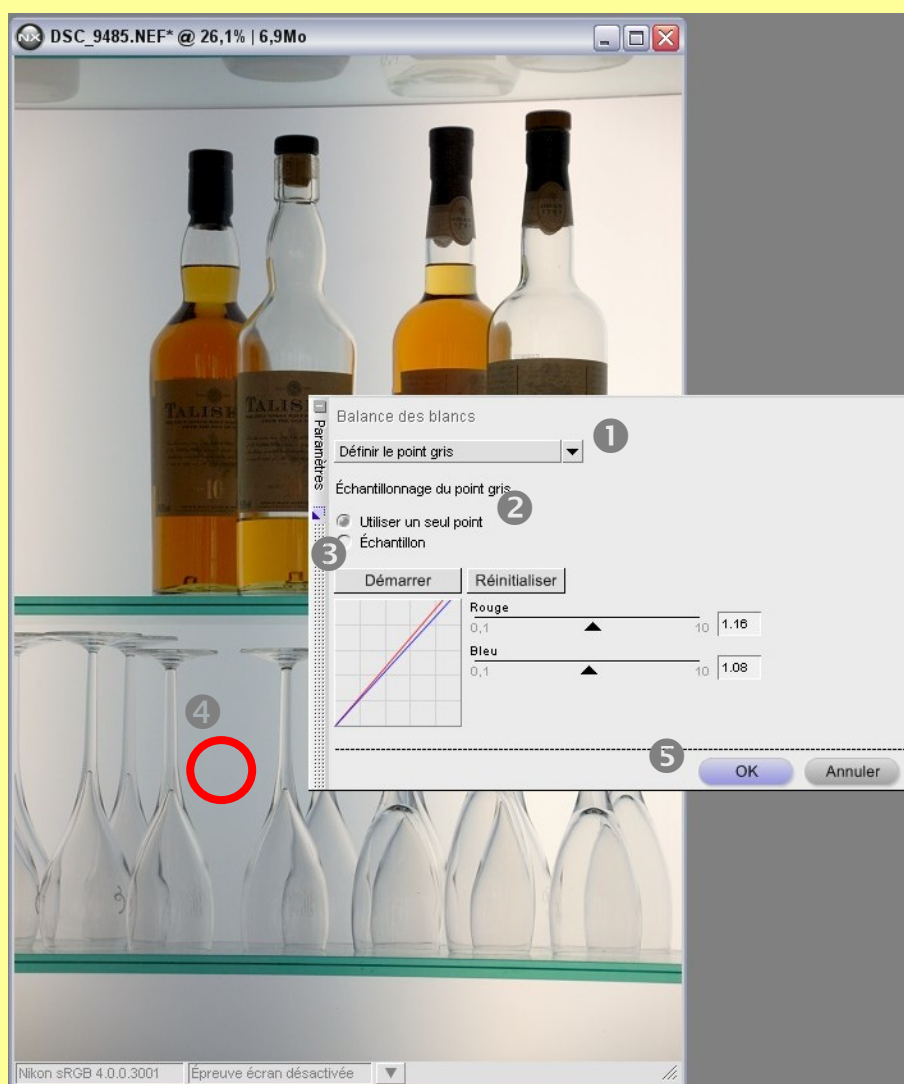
DSC_9485.NEF* @ 26,1% | 6,9Mo

TALISK
TALISK
10

Paramètres

Balance des blancs
1
Définir le point gris
Échantillonnage du point gris
2
Utiliser un seul point
Échantillon
3
Démarrer
Réinitialiser
Rouge
0,1
10
1.16
Bleu
0,1
10
1.08
4
5
OK
Annuler

Nikon sRGB 4.0.0.3001
Épreuve écran désactivée